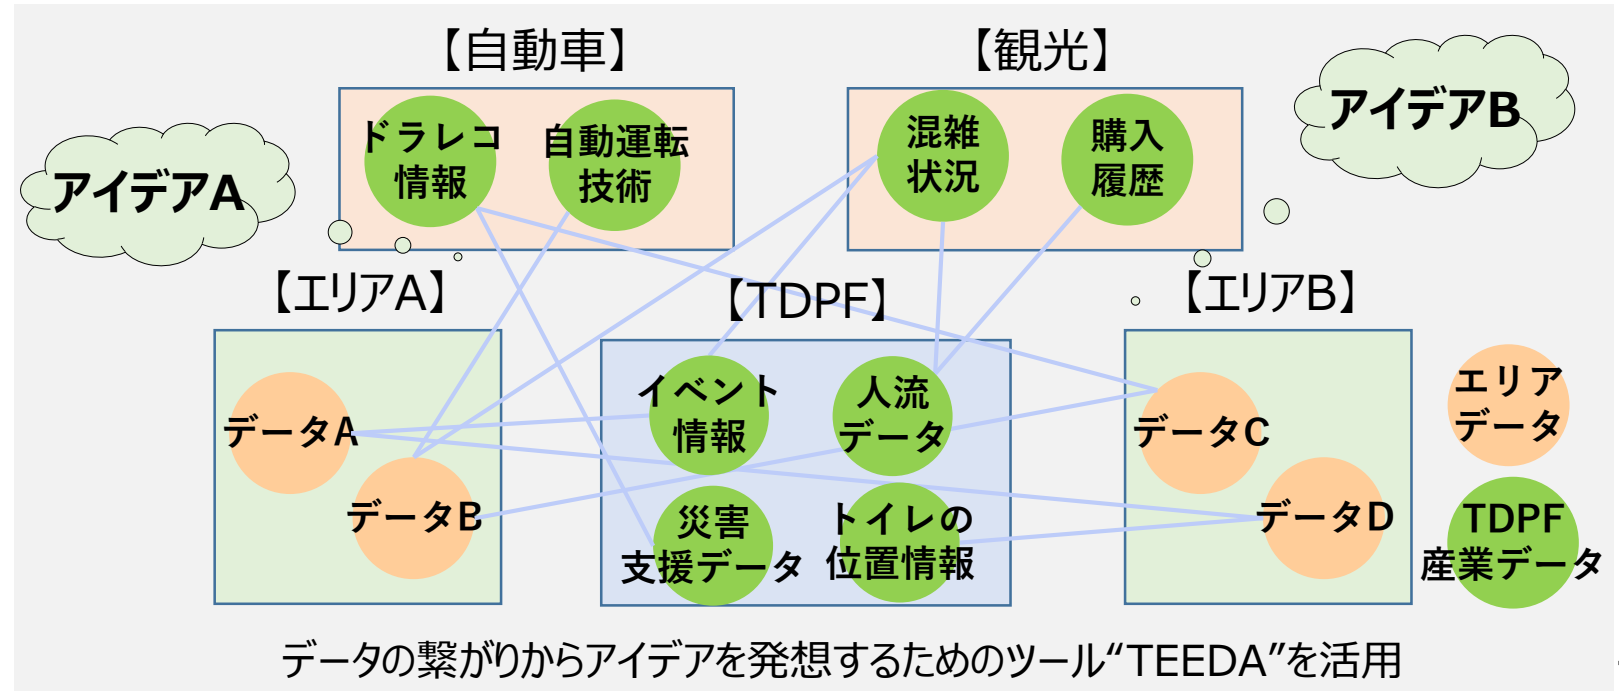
【自動車】

ドラレコ情報

自動運転技術

【観光】

混雑状況

購入履歴

アイデアA

アイデアB

【エリアA】

データA

データB

【TDPF】

イベント情報

人流データ

災害支援データ

トイレの位置情報

【エリアB】

データC

データD

エリアデータ

TDPF産業データ

データの繋がりからアイデアを発想するためのツール“TEEDA”を活用